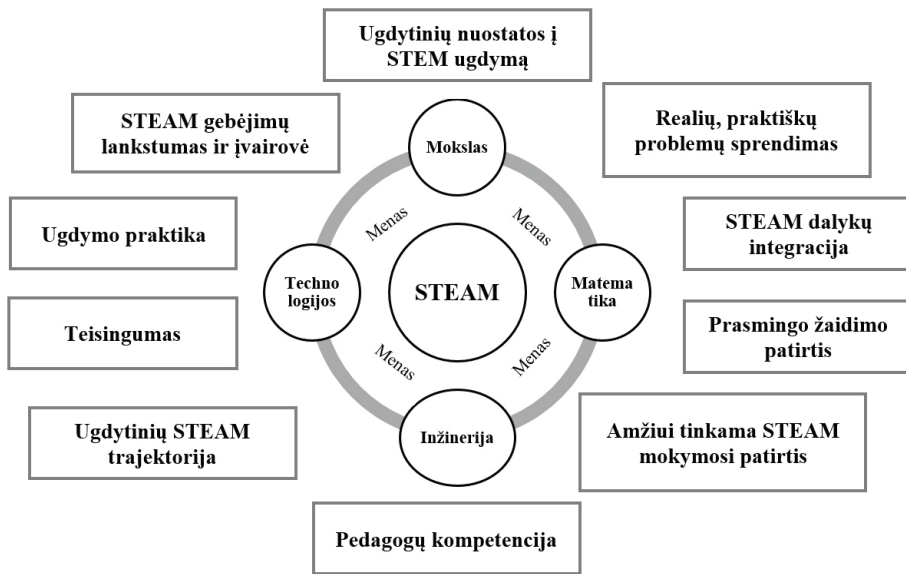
Ugdytinių nuostatos į STEM ugdymą

STEAM gebėjimų lankstumas ir įvairovė

Realių, praktiškų problemų sprendimas

Mokslas

Menas

Menas

Ugdymo praktika

STEAM dalykų integracija

Techno logijos

STEAM

Matema tika

Teisingumas

Prasmingo žaidimo patirtis

Menas

Menas

Inžinerija

Ugdytinių STEAM trajektorija

Amžiui tinkama STEAM mokymosi patirtis

Pedagogų kompetencija